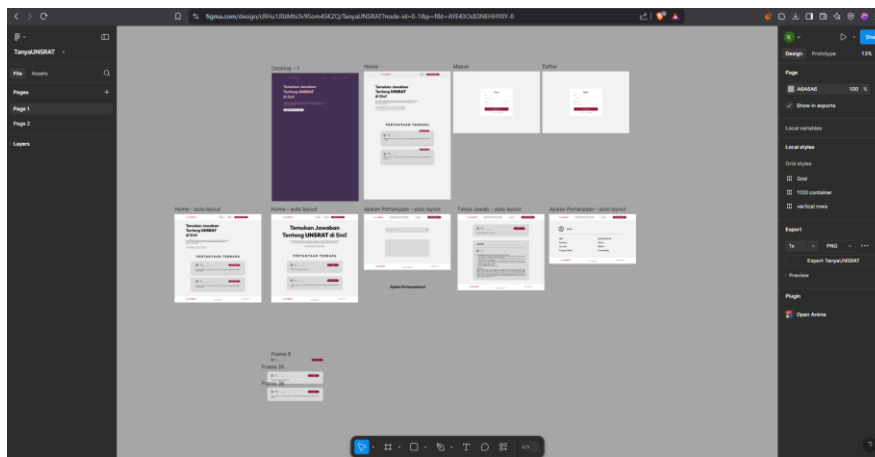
figma.com/design/cRHu1I0zMts3v9Som45KZQ/TanyaUNSRAT?node-id=0-1&p=f&t=AYE43OsEINEHHY0Y-0

TanyaUNSRAT

File Assets

Pages

Page 1

Page 2

Layers

Desktop - 1

Home

Masuk

Daftar

Temukan Jawaban Tentang UNSRAT di Sini!

Temukan Jawaban Tentang UNSRAT di Sini!

PERTANYAAN TERBARU

Home - auto layout

Home - auto layout

Ajukan Pertanyaan - auto layout

Tanya Jawab - auto layout

Ajukan Pertanyaan - auto layout

Temukan Jawaban Tentang UNSRAT di Sini!

Temukan Jawaban Tentang UNSRAT di Sini!

PERTANYAAN TERBARU

PERTANYAAN TERBARU

Frame 8

Frame 33

Frame 36

Design Prototype 13%

Page

A5A5A5 100 %

Show in exports

Local variables

Local styles

Grid styles

Grid

1120 container

vertical rows

Export

1x PNG

Export TanyaUNSRAT

Preview

Plugin

Open Anima